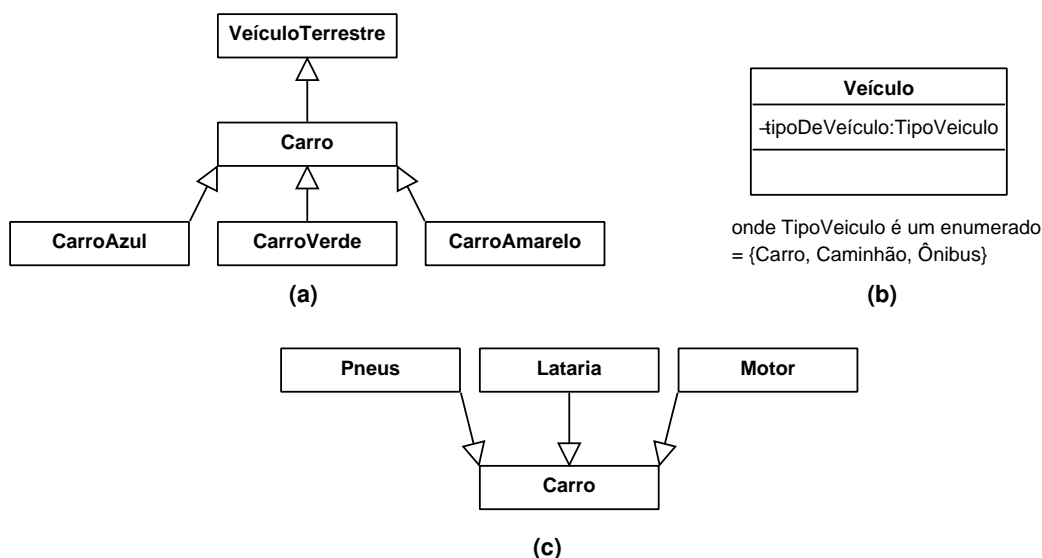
VeículoTerrestre

Carro

CarroAzul

CarroVerde

CarroAmarelo

(a)

Veículo

-tipoDeVeículo:TipoVeiculo

onde TipoVeiculo é um enumerado = {Carro, Caminhão, Ônibus}

(b)

Pneus

Lataria

Motor

Carro

(c)